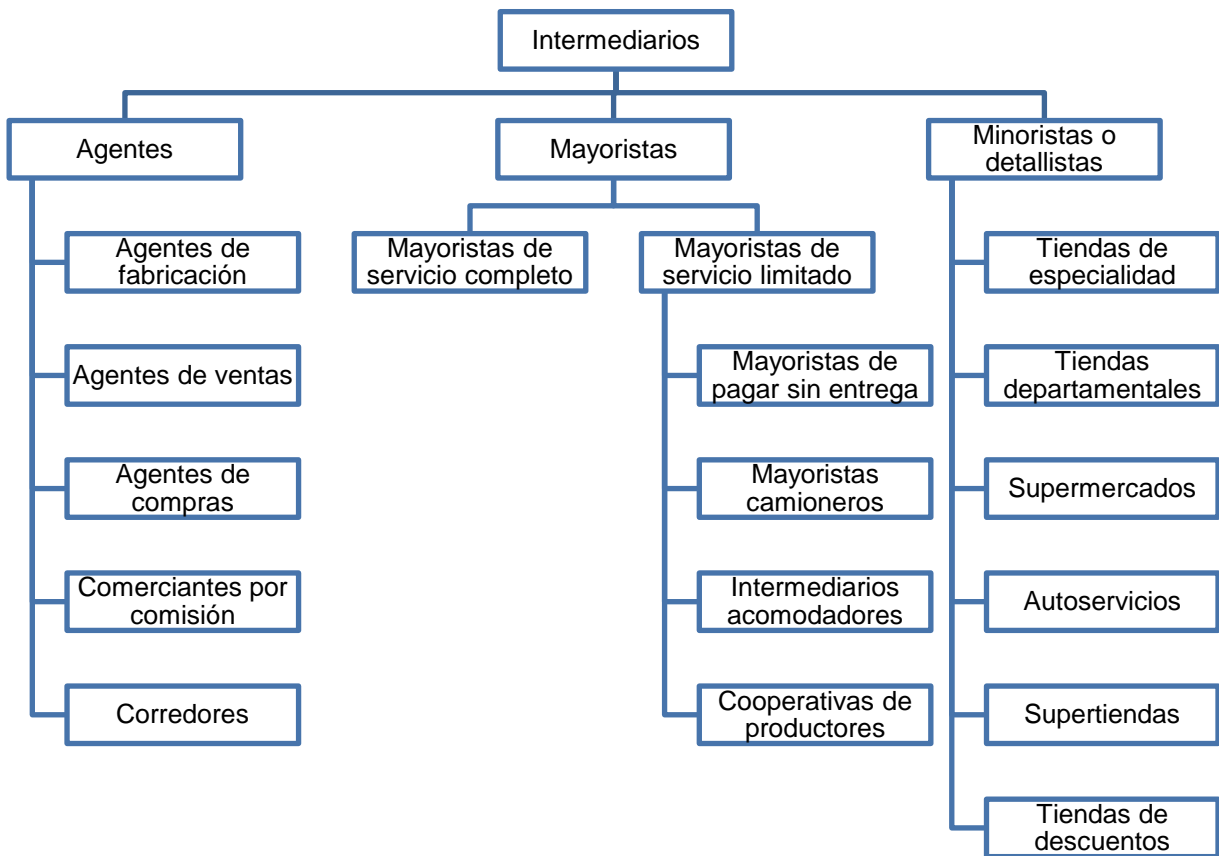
Intermediarios

Agentes

Agentes de fabricación

Agentes de ventas

Agentes de compras

Comerciantes por comisión

Corredores

Mayoristas

Mayoristas de servicio completo

Mayoristas de servicio limitado

Mayoristas de pagar sin entrega

Mayoristas camioneros

Intermediarios acomodadores

Cooperativas de productores

Minoristas o detallistas

Tiendas de especialidad

Tiendas departamentales

Supermercados

Autoservicios

Supertiendas

Tiendas de descuentos